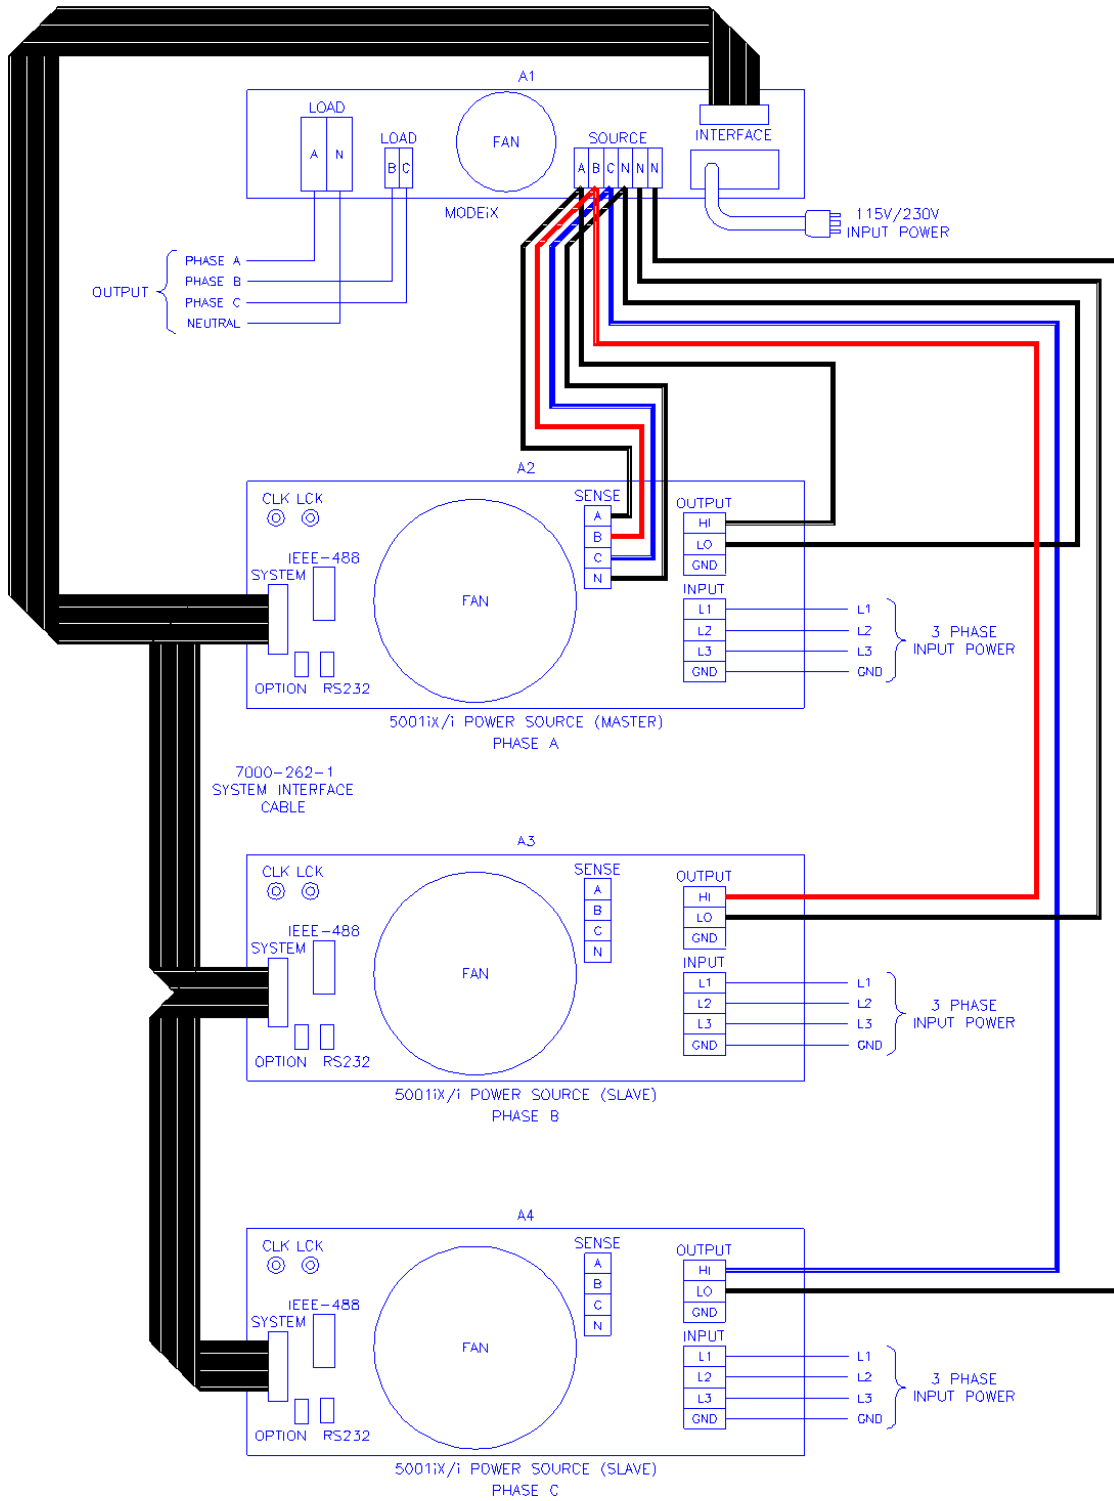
A1

LOAD
A N

LOAD
B C

FAN

SOURCE
A B C N N N

INTERFACE

MODEiX

115V/230V
INPUT POWER

OUTPUT
PHASE A
PHASE B
PHASE C
NEUTRAL

A2

CLK LCK

IEEE-488
SYSTEM

FAN

SENSE
A
B
C
N

OUTPUT
HI
LO
GND

INPUT
L1
L2
L3
GND

L1
L2
L3
GND

3 PHASE
INPUT POWER

OPTION RS232

5001iX/i POWER SOURCE (MASTER)
PHASE A

7000-262-1
SYSTEM INTERFACE
CABLE

A3

CLK LCK

IEEE-488
SYSTEM

FAN

SENSE
A
B
C
N

OUTPUT
HI
LO
GND

INPUT
L1
L2
L3
GND

L1
L2
L3
GND

3 PHASE
INPUT POWER

OPTION RS232

5001iX/i POWER SOURCE (SLAVE)
PHASE B

A4

CLK LCK

IEEE-488
SYSTEM

FAN

SENSE
A
B
C
N

OUTPUT
HI
LO
GND

INPUT
L1
L2
L3
GND

L1
L2
L3
GND

3 PHASE
INPUT POWER

OPTION RS232

5001iX/i POWER SOURCE (SLAVE)
PHASE C